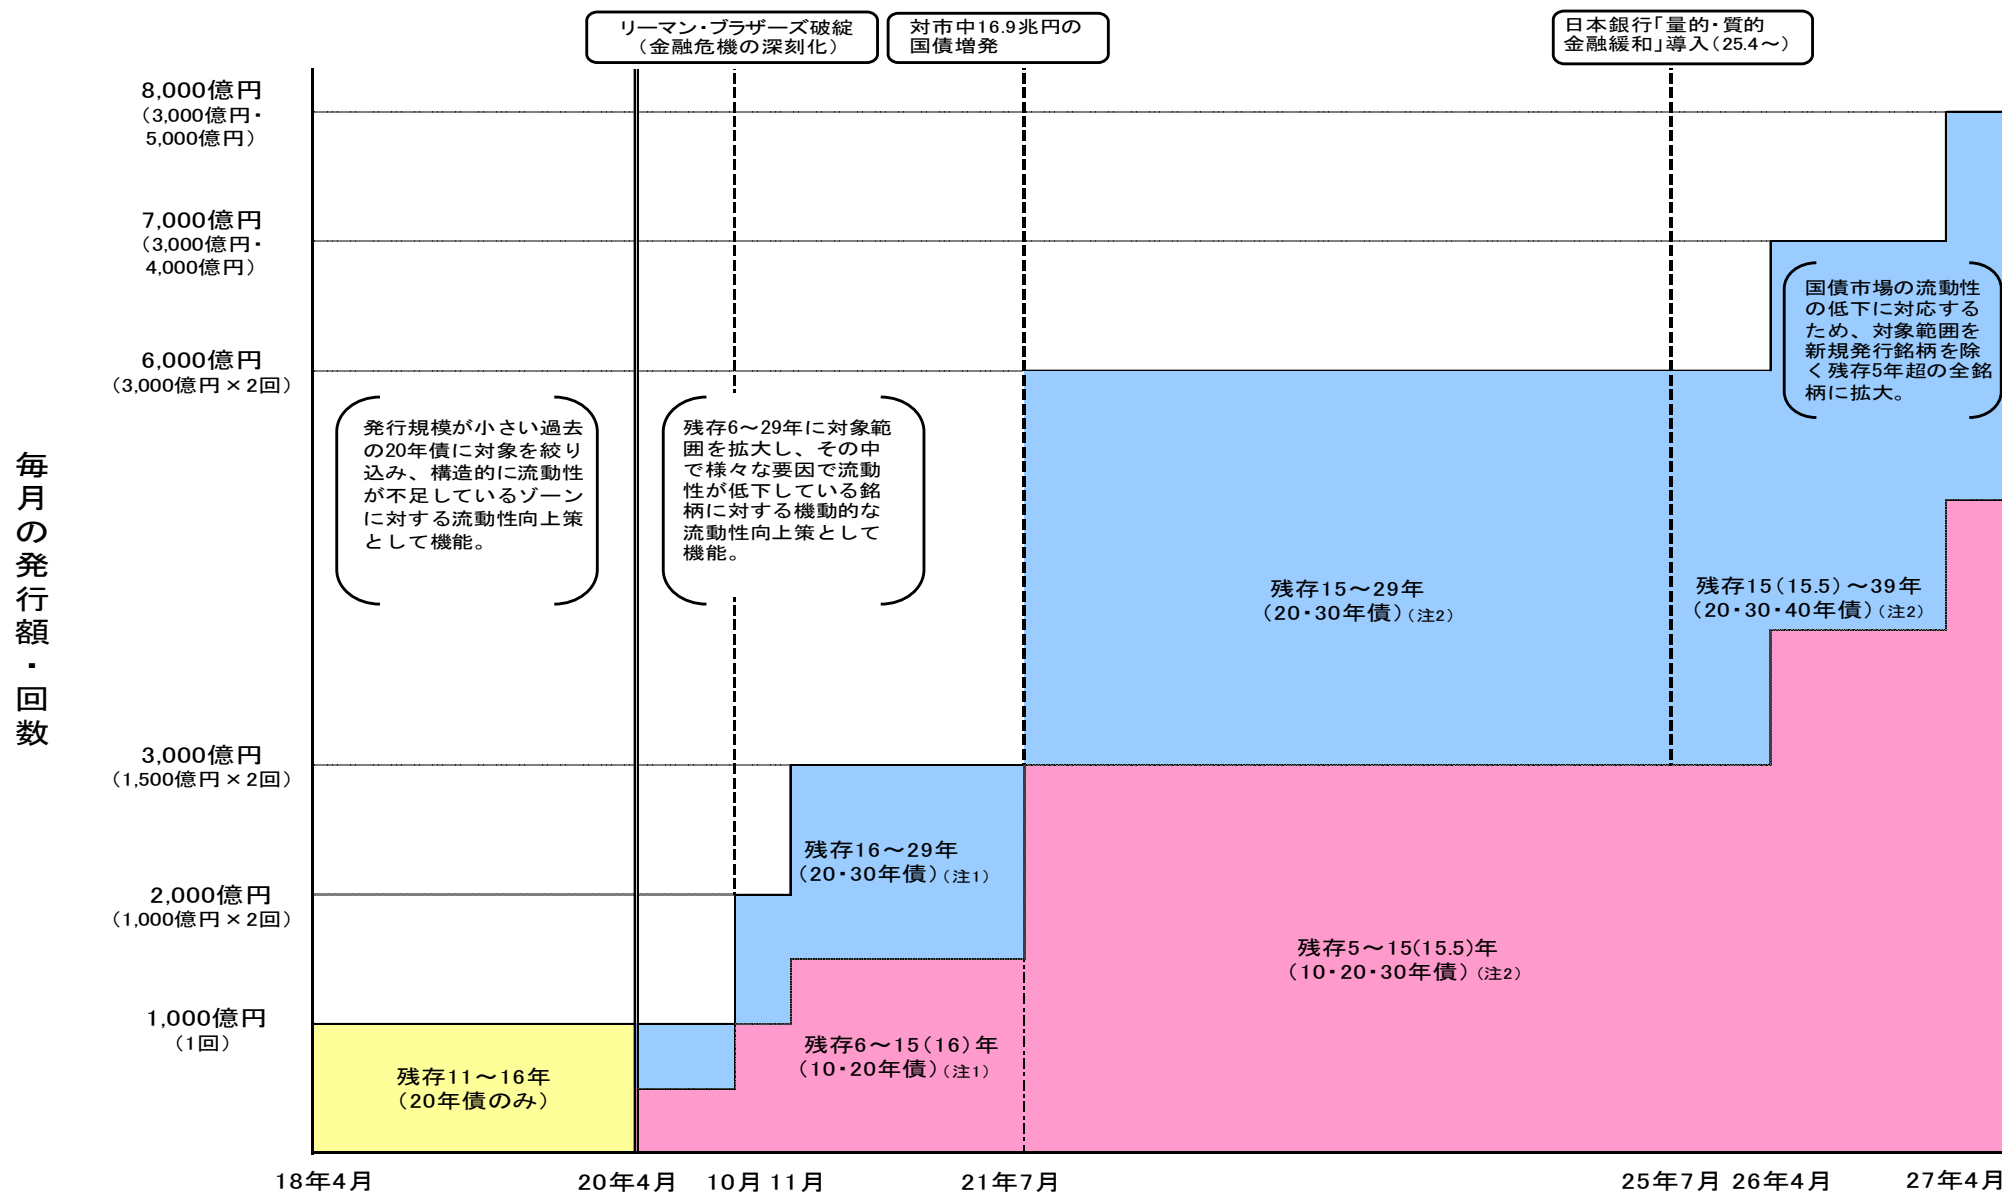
リーマン・ブラザーズ破綻
（金融危機の深刻化）

対市中16.9兆円の
国債増発

日本銀行「量的・質的
金融緩和」導入（25.4～）

8,000億円
（3,000億円・
5,000億円）

7,000億円
（3,000億円・
4,000億円）

6,000億円
（3,000億円 × 2回）

3,000億円
（1,500億円 × 2回）

2,000億円
（1,000億円 × 2回）

1,000億円
（1回）

毎月の発行額・回数

発行規模が小さい過去の20年債に対象を絞り込み、構造的に流動性が不足しているゾーンに対する流動性向上策として機能。

残存6～29年に対象範囲を拡大し、その中で様々な要因で流動性が低下している銘柄に対する機動的な流動性向上策として機能。

国債市場の流動性の低下に対応するため、対象範囲を新規発行銘柄を除く残存5年超の全銘柄に拡大。

残存15～29年
（20・30年債）（注2）

残存15（15.5）～39年
（20・30・40年債）（注2）

残存16～29年
（20・30年債）（注1）

残存5～15(15.5)年
（10・20・30年債）（注2）

残存6～15（16）年
（10・20年債）（注1）

残存11～16年
（20年債のみ）

18年4月 20年4月 10月 11月 21年7月 25年7月 26年4月 27年4月